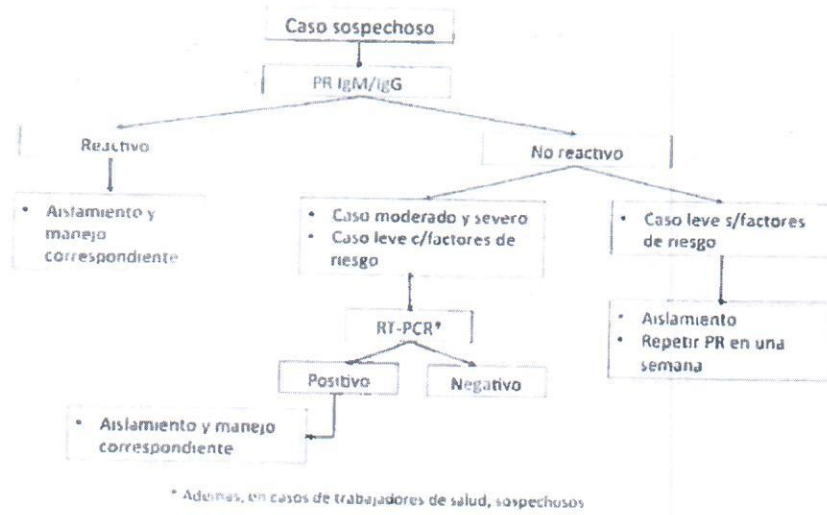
Caso sospechoso

PR IgM/IgG

Reactivo

No reactivo

• Aislamiento y manejo correspondiente

• Caso moderado y severo
• Caso leve c/factores de riesgo

• Caso leve s/factores de riesgo

RT-PCR*

• Aislamiento
• Repetir PR en una semana

Positivo

Negativo

• Aislamiento y manejo correspondiente

* Ademas, en casos de trabajadores de salud, sospechosos